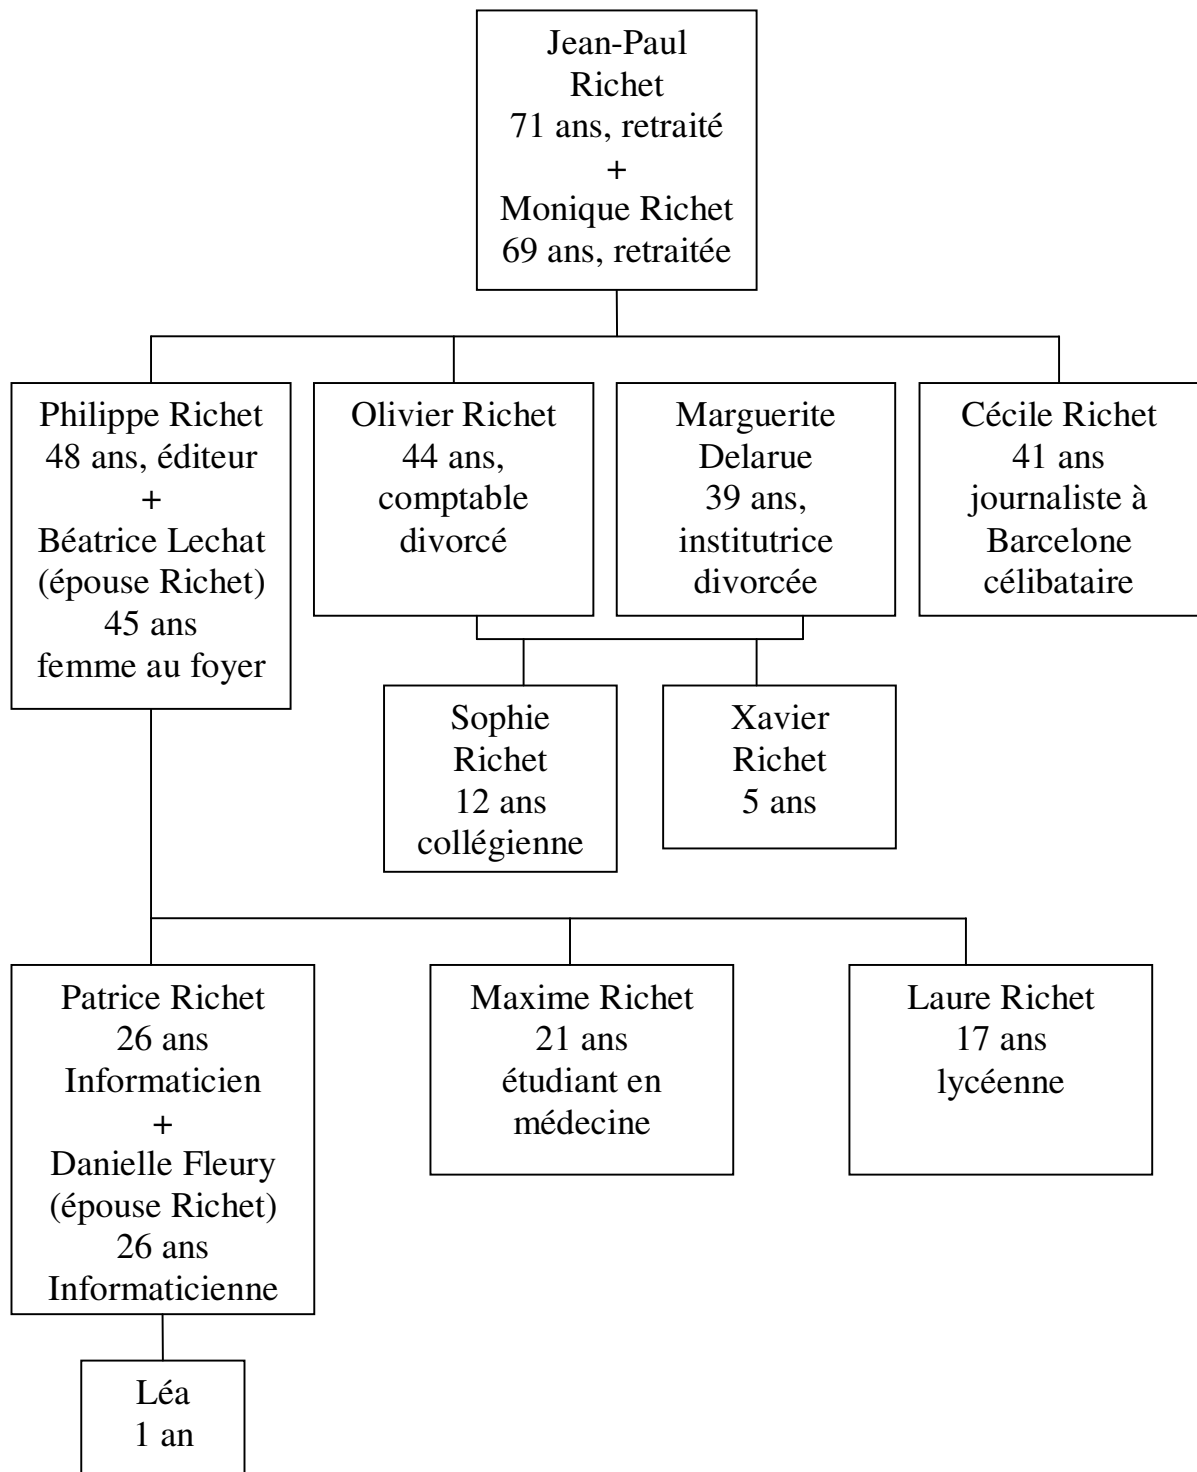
Jean-Paul Richet
71 ans, retraité
+
Monique Richet
69 ans, retraitée

Philippe Richet
48 ans, éditeur
+
Béatrice Lechat
(épouse Richet)
45 ans
femme au foyer

Olivier Richet
44 ans,
comptable
divorcé

Marguerite
Delarue
39 ans,
institutrice
divorcée

Cécile Richet
41 ans
journaliste à
Barcelone
célibataire

Sophie
Richet
12 ans
collégienne

Xavier
Richet
5 ans

Patrice Richet
26 ans
Informaticien
+
Danielle Fleury
(épouse Richet)
26 ans
Informaticienne

Maxime Richet
21 ans
étudiant en
médecine

Laure Richet
17 ans
lycéenne

Léa
1 an